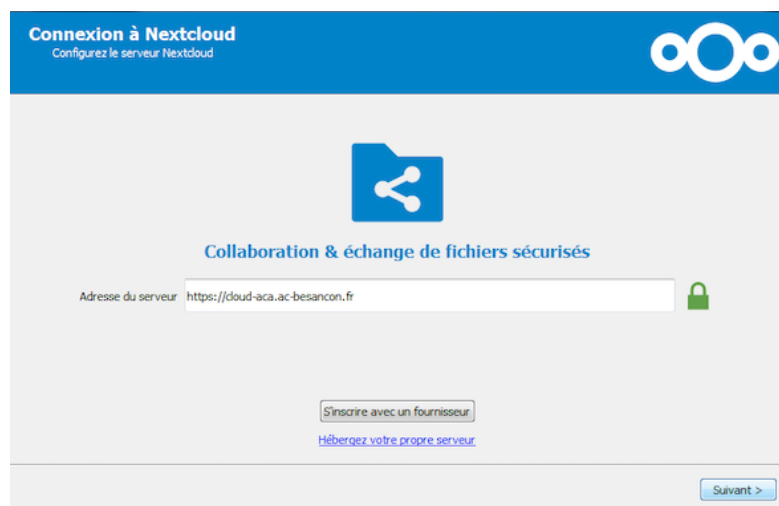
Connexion à Nextcloud
Configurez le serveur Nextcloud

Collaboration & échange de fichiers sécurisés

Adresse du serveur https://cloud-aca.ac-besancon.fr

S'inscrire avec un fournisseur

Hébergez votre propre serveur

Suivant >